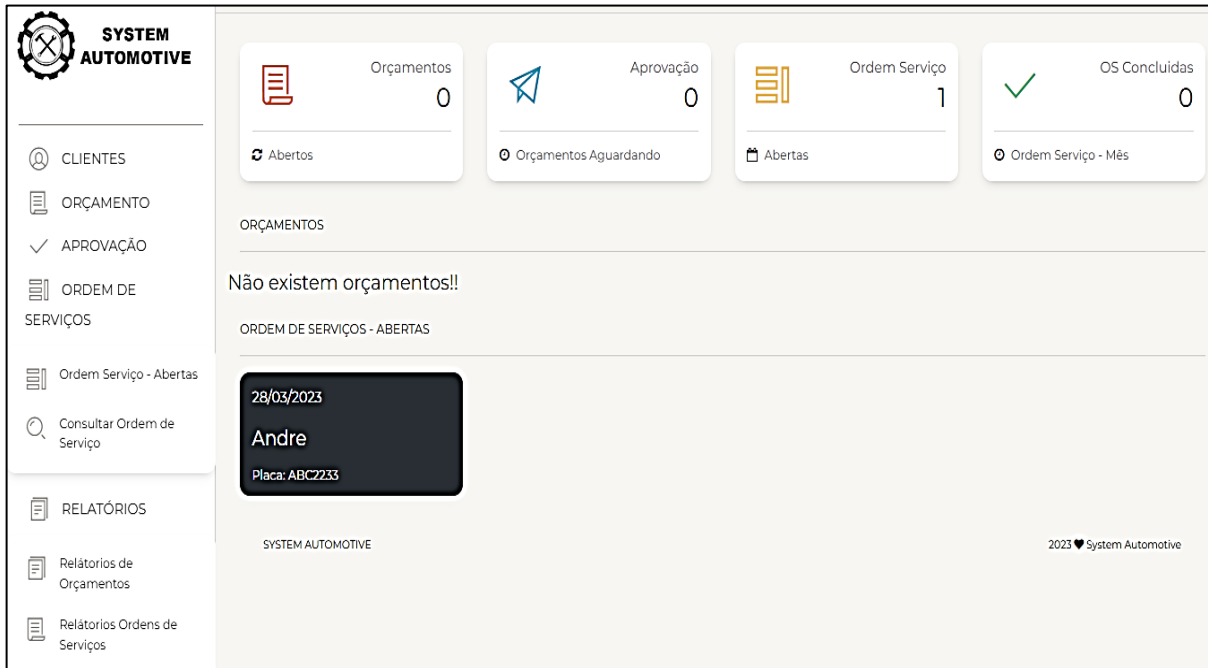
SYSTEM AUTOMOTIVE

CLIENTES
ORÇAMENTO
APROVAÇÃO
ORDEM DE SERVIÇOS
Ordem Serviço - Abertas
Consultar Ordem de Serviço
RELATÓRIOS
Relátorios de Orçamentos
Relátorios Ordens de Serviços

Orçamentos
0
Abertos

Aprovação
0
Orçamentos Aguardando

Ordem Serviço
1
Abertas

OS Concluidas
0
Ordem Serviço - Mês

ORÇAMENTOS

Não existem orçamentos!!

ORDEM DE SERVIÇOS - ABERTAS

28/03/2023
Andre
Placa: ABC2233

SYSTEM AUTOMOTIVE

2023 ♥ System Automotive